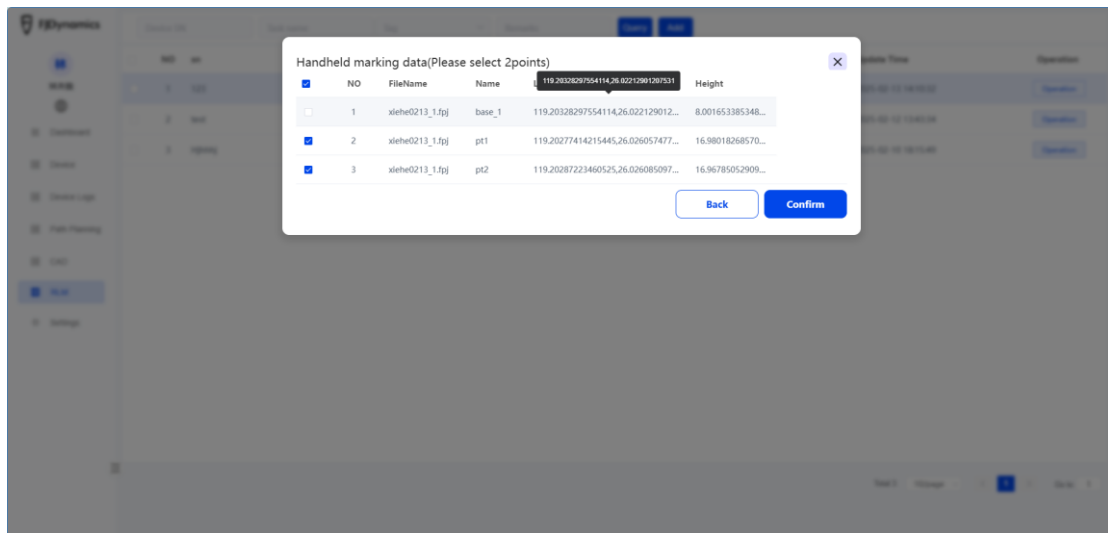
FJDynamics

Query Add

NO

Update Time

Operation

Handheld marking data(Please select 2points)

119.20328297554114,26.02212901207531

| | NO | FileName | Name | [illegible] | Height |
|---|---|---|---|---|---|
| | 1 | xiehe0213_1.fpj | base_1 | 119.20328297554114,26.022129012... | 8.001653385348... |
| | 2 | xiehe0213_1.fpj | pt1 | 119.20277414215445,26.026057477... | 16.98018268570... |
| | 3 | xiehe0213_1.fpj | pt2 | 119.20287223460525,26.026085097... | 16.96785052909... |

Back Confirm